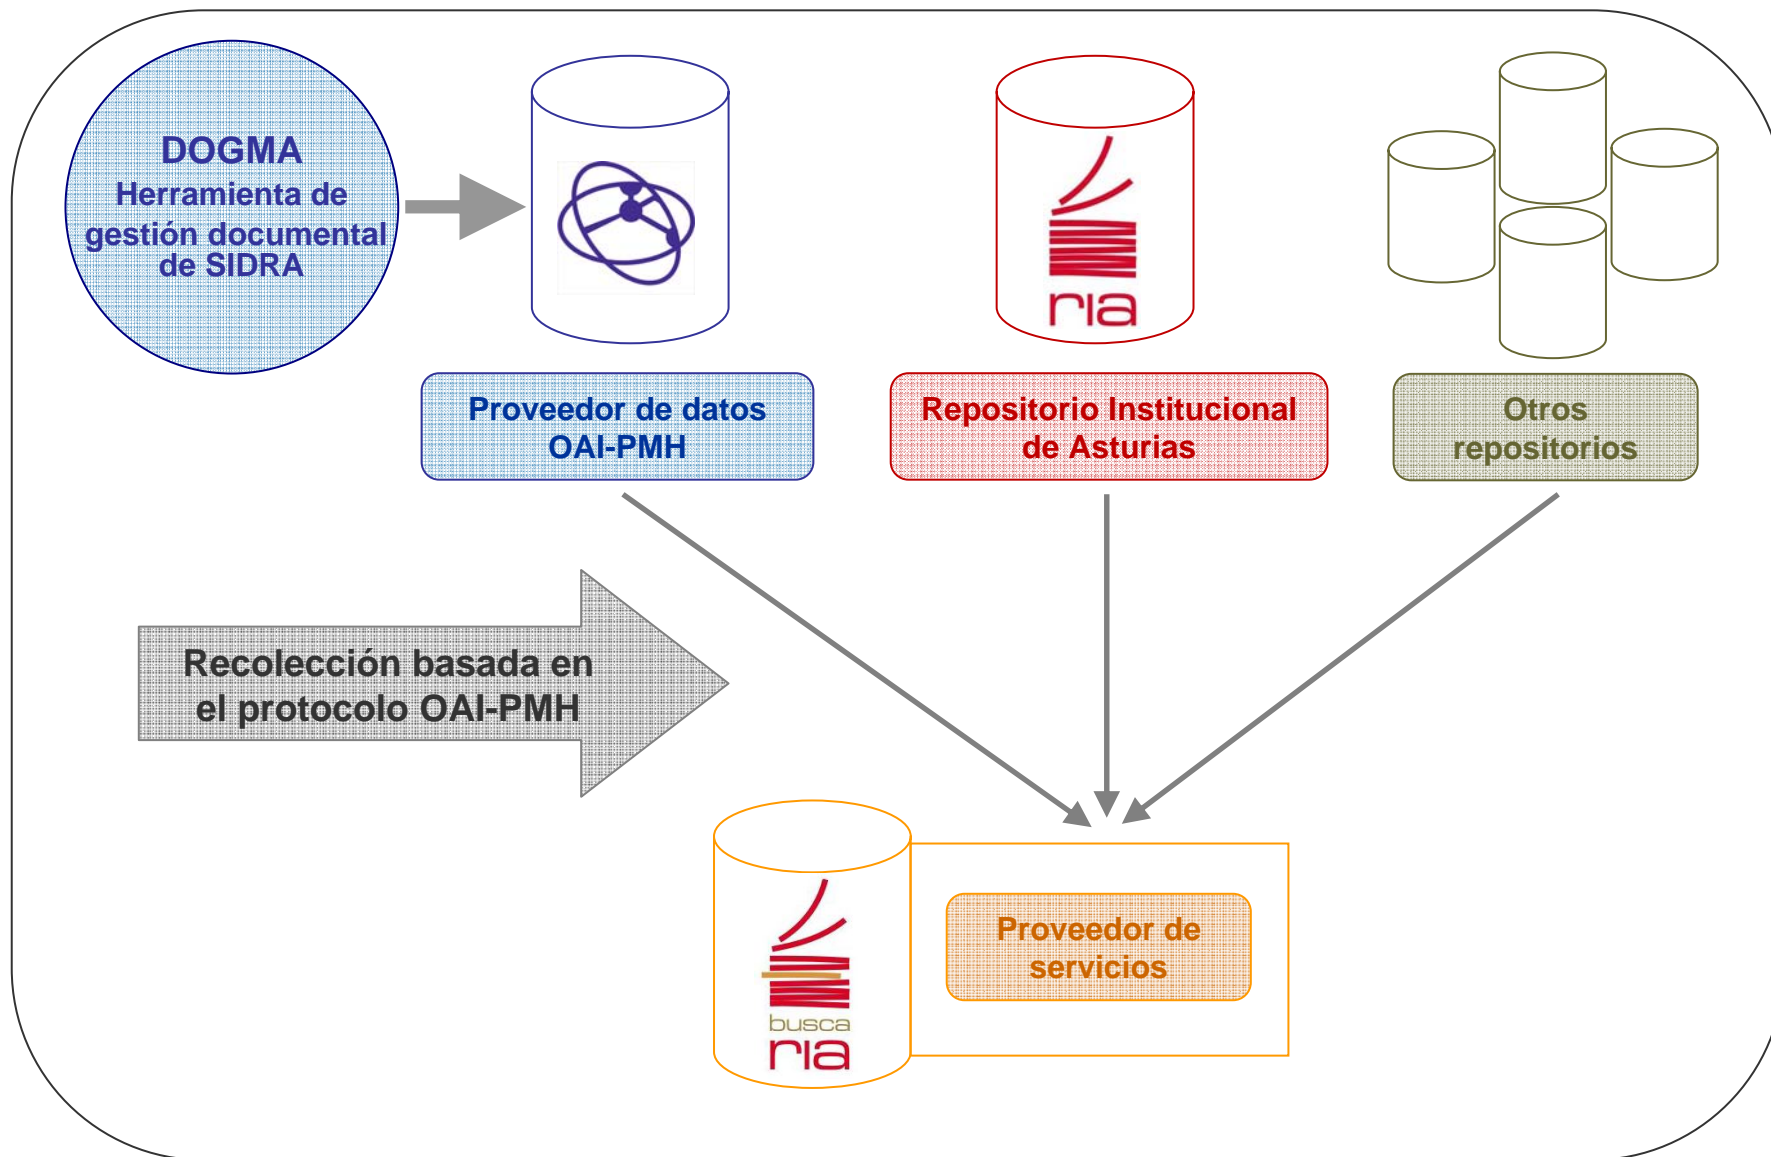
DOGMA
Herramienta de gestión documental de SIDRA

ria

Proveedor de datos OAI-PMH

Repositorio Institucional de Asturias

Otros repositorios

Recolección basada en el protocolo OAI-PMH

busca
ria

Proveedor de servicios